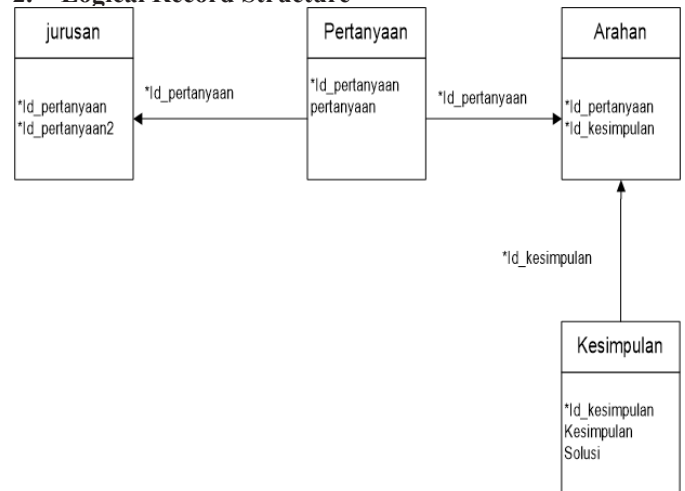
2. Logical Record Structure

jurusan

*Id_pertanyaan
*Id_pertanyaan2

*Id_pertanyaan

Pertanyaan

*Id_pertanyaan
pertanyaan

*Id_pertanyaan

Arahan

*Id_pertanyaan
*Id_kesimpulan

*Id_kesimpulan

Kesimpulan

*Id_kesimpulan
Kesimpulan
Solusi